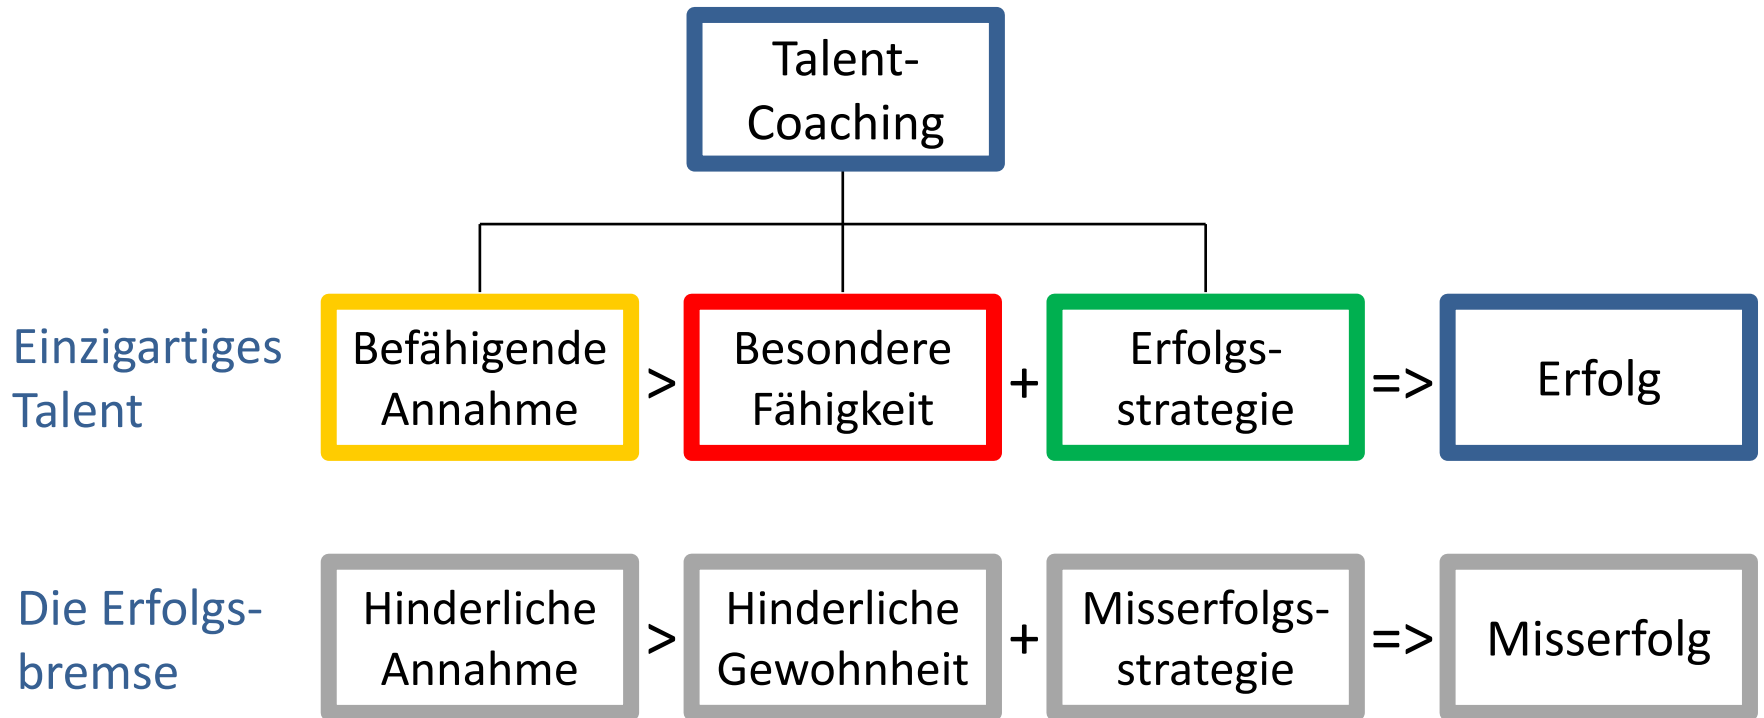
Talent-Coaching

Einzigartiges Talent

Befähigende Annahme > Besondere Fähigkeit + Erfolgsstrategie => Erfolg

Die Erfolgsbremse

Hinderliche Annahme > Hinderliche Gewohnheit + Misserfolgsstrategie => Misserfolg